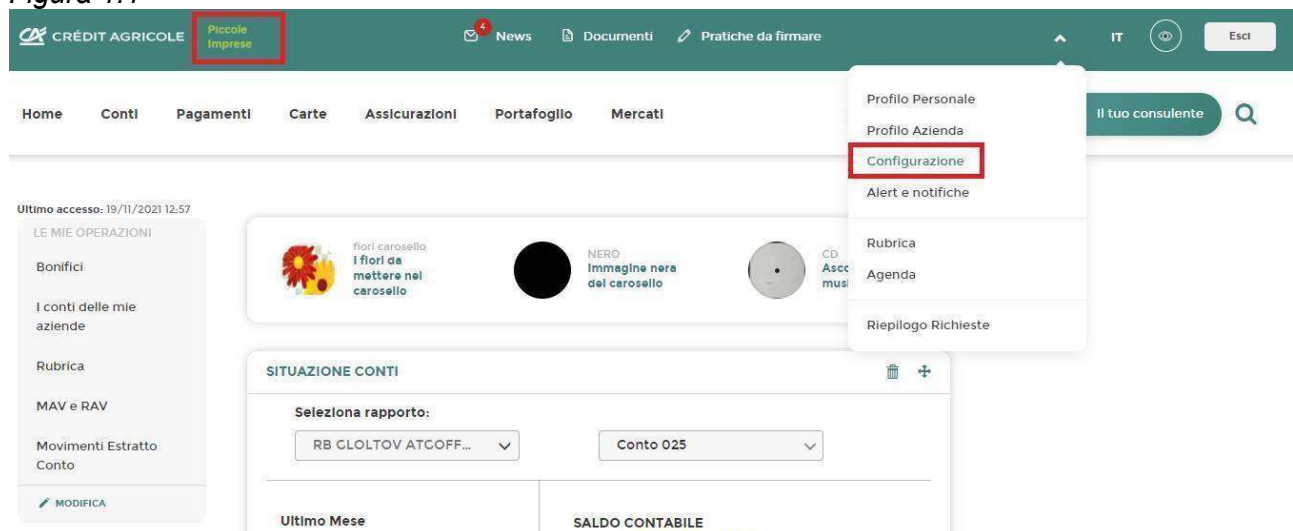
Figura 1.1

CRÉDIT AGRICOLE Piccole Imprese

4 News Documenti Pratiche da firmare

IT Esci

Home Conti Pagamenti Carte Assicurazioni Portafoglio Mercati

Profilo Personale
Profilo Azienda
Configurazione
Alert e notifiche

Rubrica
Agenda

Riepilogo Richieste

Il tuo consulente

Ultimo accesso: 19/11/2021 12:57

LE MIE OPERAZIONI

Bonifici

I conti delle mie aziende

Rubrica

MAV e RAV

Movimenti Estratto Conto

MODIFICA

fiori carosello
I fiori da mettere nel carosello

NERO
Immagine nera del carosello

CD
Asco musi

SITUAZIONE CONTI

Seleziona rapporto:

RB CLOLTOV ATCOFF...

Conto 025

Ultimo Mese

SALDO CONTABILE